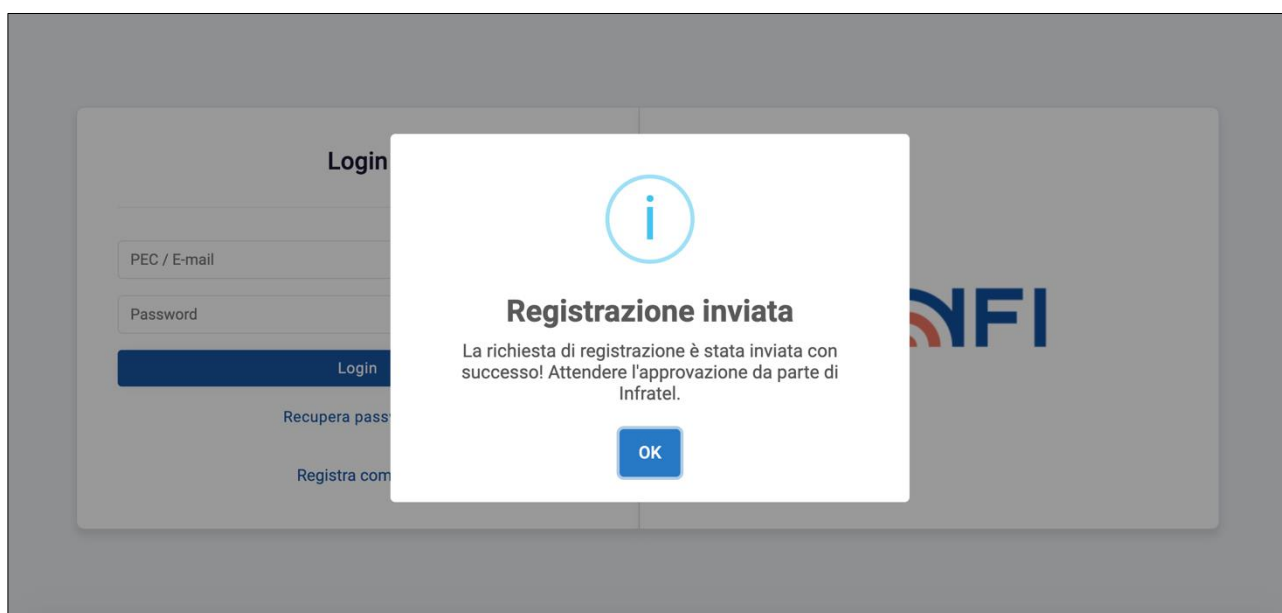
Login

PEC / E-mail

Password

Login

Recupera pass

Registra com

i

Registrazione inviata

La richiesta di registrazione è stata inviata con successo! Attendere l'approvazione da parte di Infratel.

OK

NFI